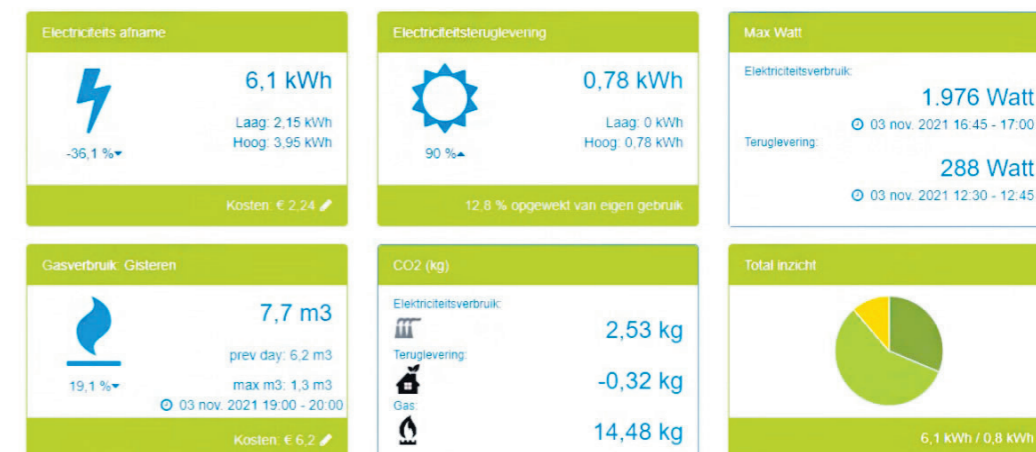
Electricteits afname

6,1 kWh

Laag: 2,15 kWh
Hoog: 3,95 kWh

-36,1 %

Kosten: € 2,24

Electriciteitsteruglevering

0,78 kWh

Laag: 0 kWh
Hoog: 0,78 kWh

90 %

12,8 % opgewekt van eigen gebruik

Max Watt

Elektriciteitsverbruik:

1.976 Watt

03 nov. 2021 16:45 - 17:00

Teruglevering:

288 Watt

03 nov. 2021 12:30 - 12:45

Gasverbruik: Gisteren

7,7 m3

prev day: 6,2 m3

19,1 %

max m3: 1,3 m3

03 nov. 2021 19:00 - 20:00

Kosten: € 6,2

CO2 (kg)

Elektriciteitsverbruik:

2,53 kg

Teruglevering:

-0,32 kg

Gas:

14,48 kg

Total inzicht

6,1 kWh / 0,8 kWh